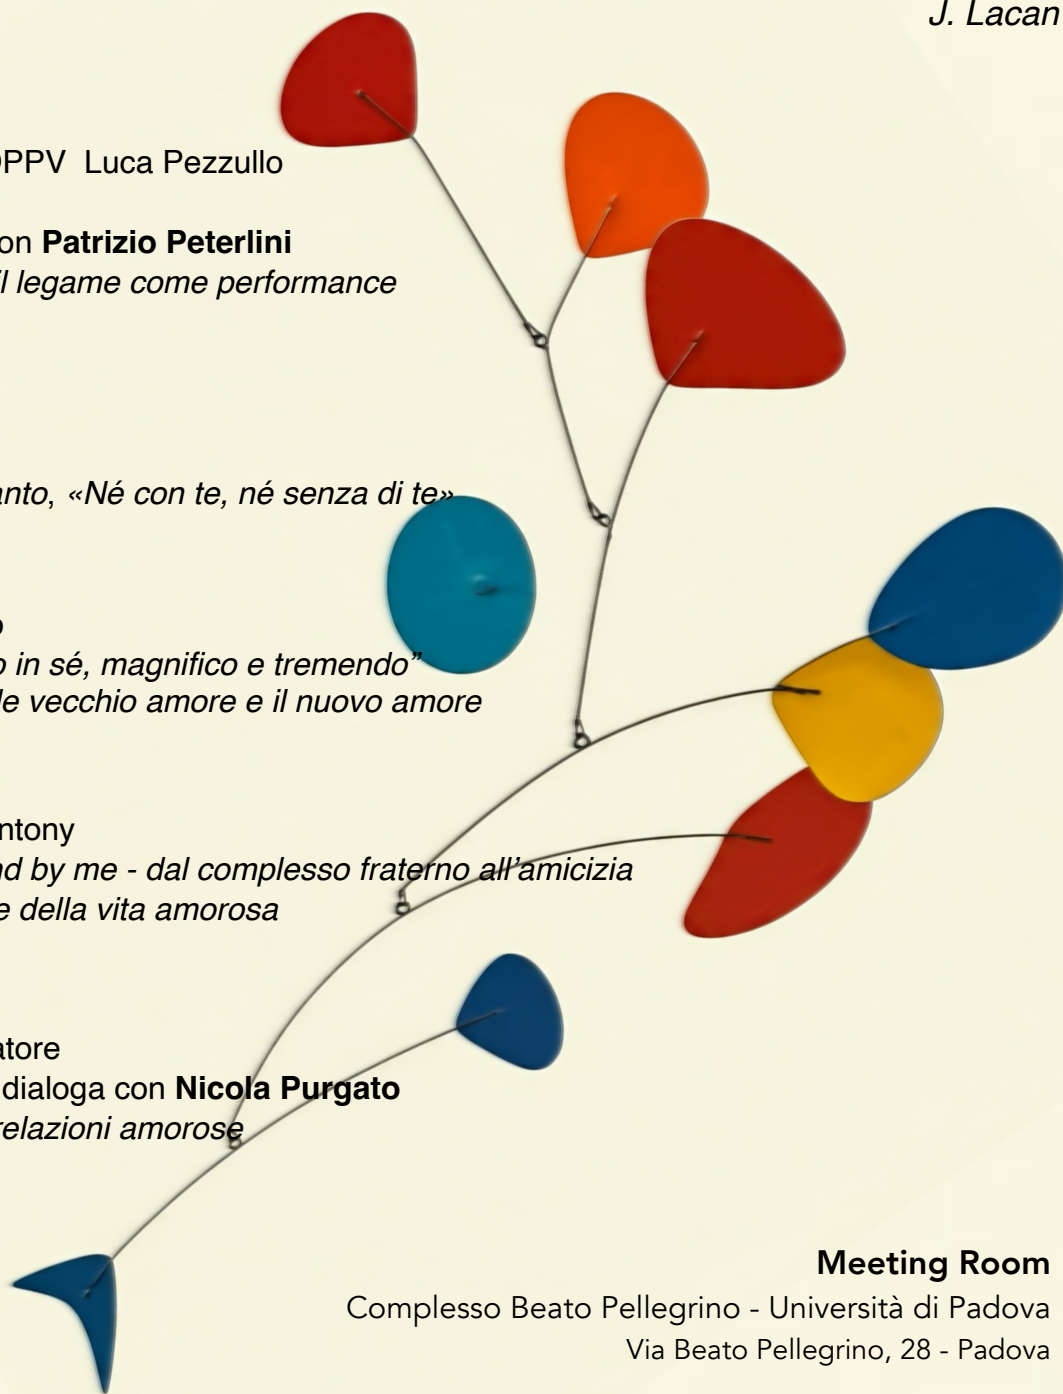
J. Lacan

PPV Luca Pezzullo

on **Patrizio Peterlini**
*l legame come performance*

*anto, «Né con te, né senza di te»*

*o in sé, magnifico e tremendo"*
*le vecchio amore e il nuovo amore*

ntony
*nd by me - dal complesso fraterno all'amicizia*
*e della vita amorosa*

atore
dialoga con **Nicola Purgato**
*relazioni amorose*

**Meeting Room**
Complesso Beato Pellegrino - Università di Padova
Via Beato Pellegrino, 28 - Padova